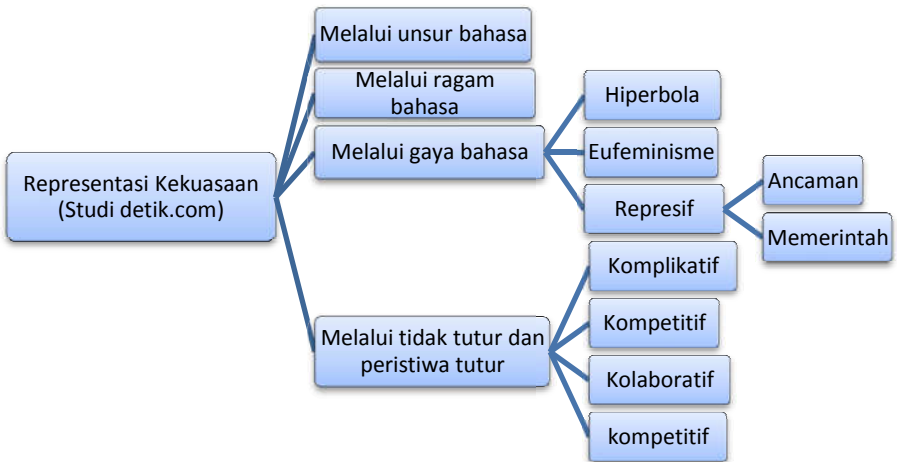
Representasi Kekuasaan (Studi detik.com)

Melalui unsur bahasa

Melalui ragam bahasa

Melalui gaya bahasa

Hiperbola

Eufeminisme

Represif

Ancaman

Memerintah

Melalui tidak tutur dan peristiwa tutur

Komplikatif

Kompetitif

Kolaboratif

kompetitif